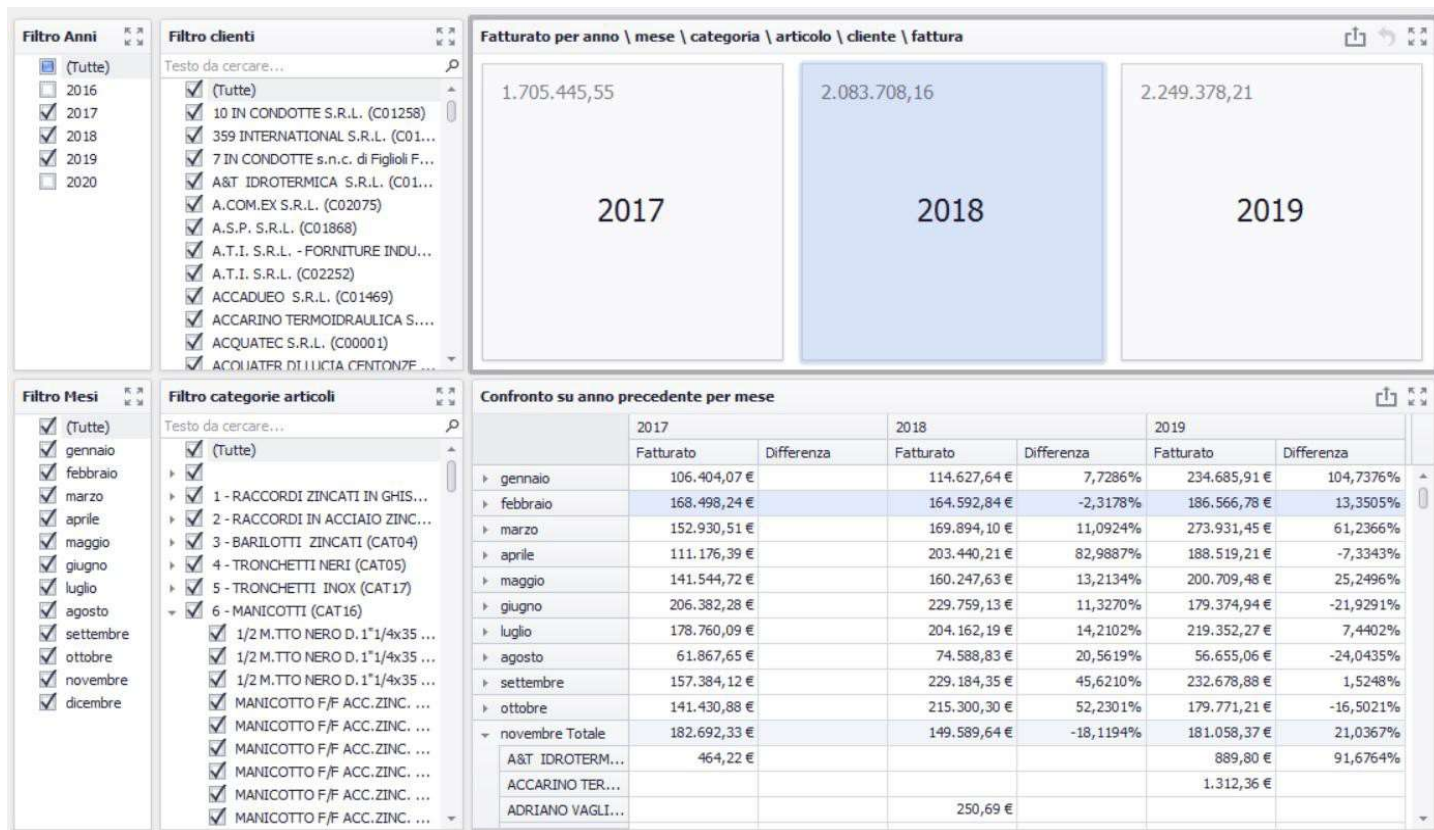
Filtro Anni
(Tutte)
2016
2017
2018
2019
2020

Filtro clienti
Testo da cercare...
(Tutte)
10 IN CONDOTTE S.R.L. (C01258)
359 INTERNATIONAL S.R.L. (C01...
7 IN CONDOTTE s.n.c. di Figlioli F...
A&T IDROTERMICA S.R.L. (C01...
A.COM.EX S.R.L. (C02075)
A.S.P. S.R.L. (C01868)
A.T.I. S.R.L. - FORNITURE INDU...
A.T.I. S.R.L. (C02252)
ACCADUEO S.R.L. (C01469)
ACCARINO TERMOIDRAULICA S....
ACQUATEC S.R.L. (C00001)
ACQUATER DI LUCIA CENTONZE ...

Fatturato per anno \ mese \ categoria \ articolo \ cliente \ fattura

1.705.445,55
2017

2.083.708,16
2018

2.249.378,21
2019

Filtro Mesi
(Tutte)
gennaio
febbraio
marzo
aprile
maggio
giugno
luglio
agosto
settembre
ottobre
novembre
dicembre

Filtro categorie articoli
Testo da cercare...
(Tutte)
1 - RACCORDI ZINCATI IN GHIS...
2 - RACCORDI IN ACCIAIO ZINC...
3 - BARILOTTI ZINCATI (CAT04)
4 - TRONCHETTI NERI (CAT05)
5 - TRONCHETTI INOX (CAT17)
6 - MANICOTTI (CAT16)
1/2 M.TTO NERO D.1"1/4x35 ...
1/2 M.TTO NERO D.1"1/4x35 ...
1/2 M.TTO NERO D.1"1/4x35 ...
MANICOTTO F/F ACC.ZINC. ...
MANICOTTO F/F ACC.ZINC. ...
MANICOTTO F/F ACC.ZINC. ...
MANICOTTO F/F ACC.ZINC. ...
MANICOTTO F/F ACC.ZINC. ...

Confronto su anno precedente per mese

| | 2017 | | 2018 | | 2019 | |
|---|---|---|---|---|---|---|
| | Fatturato | Differenza | Fatturato | Differenza | Fatturato | Differenza |
| gennaio | 106.404,07 € | | 114.627,64 € | 7,7286% | 234.685,91 € | 104,7376% |
| febbraio | 168.498,24 € | | 164.592,84 € | -2,3178% | 186.566,78 € | 13,3505% |
| marzo | 152.930,51 € | | 169.894,10 € | 11,0924% | 273.931,45 € | 61,2366% |
| aprile | 111.176,39 € | | 203.440,21 € | 82,9887% | 188.519,21 € | -7,3343% |
| maggio | 141.544,72 € | | 160.247,63 € | 13,2134% | 200.709,48 € | 25,2496% |
| giugno | 206.382,28 € | | 229.759,13 € | 11,3270% | 179.374,94 € | -21,9291% |
| luglio | 178.760,09 € | | 204.162,19 € | 14,2102% | 219.352,27 € | 7,4402% |
| agosto | 61.867,65 € | | 74.588,83 € | 20,5619% | 56.655,06 € | -24,0435% |
| settembre | 157.384,12 € | | 229.184,35 € | 45,6210% | 232.678,88 € | 1,5248% |
| ottobre | 141.430,88 € | | 215.300,30 € | 52,2301% | 179.771,21 € | -16,5021% |
| novembre Totale | 182.692,33 € | | 149.589,64 € | -18,1194% | 181.058,37 € | 21,0367% |
| A&T IDROTERM... | 464,22 € | | | | 889,80 € | 91,6764% |
| ACCARINO TER... | | | | | 1.312,36 € | |
| ADRIANO VAGLI... | | | 250,69 € | | | |